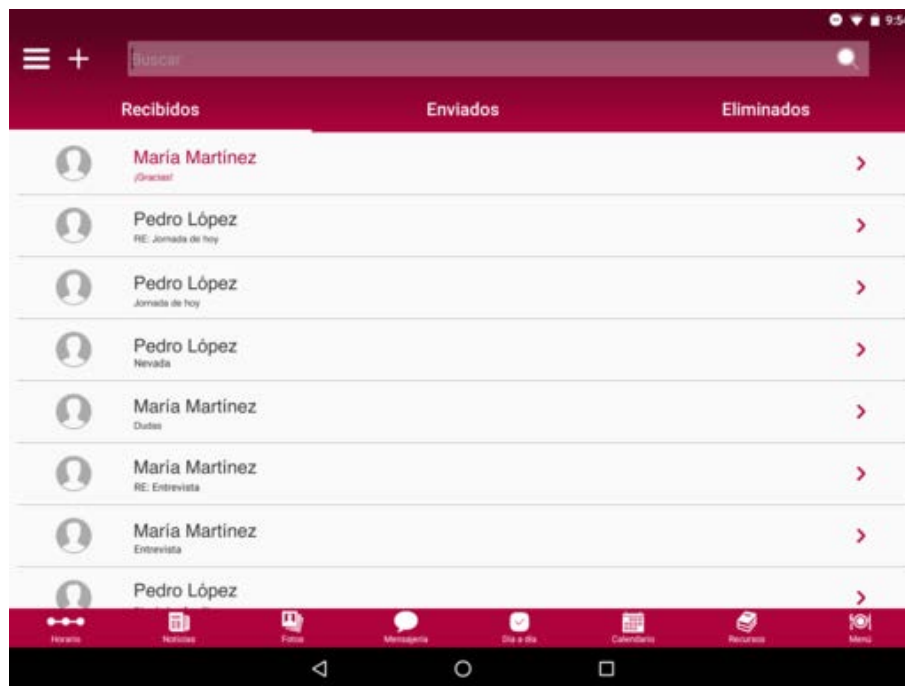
9:5

Buscar

Recibidos
Enviados
Eliminados

María Martínez
¡Gracias!

Pedro López
RE: Jornada de hoy

Pedro López
Jornada de hoy

Pedro López
Nevada

María Martínez
Dudas

María Martínez
RE: Entrevista

María Martínez
Entrevista

Pedro López
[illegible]

Horario
Noticias
Fotos
Mensajería
Día a día
Calendario
Recursos
Menú